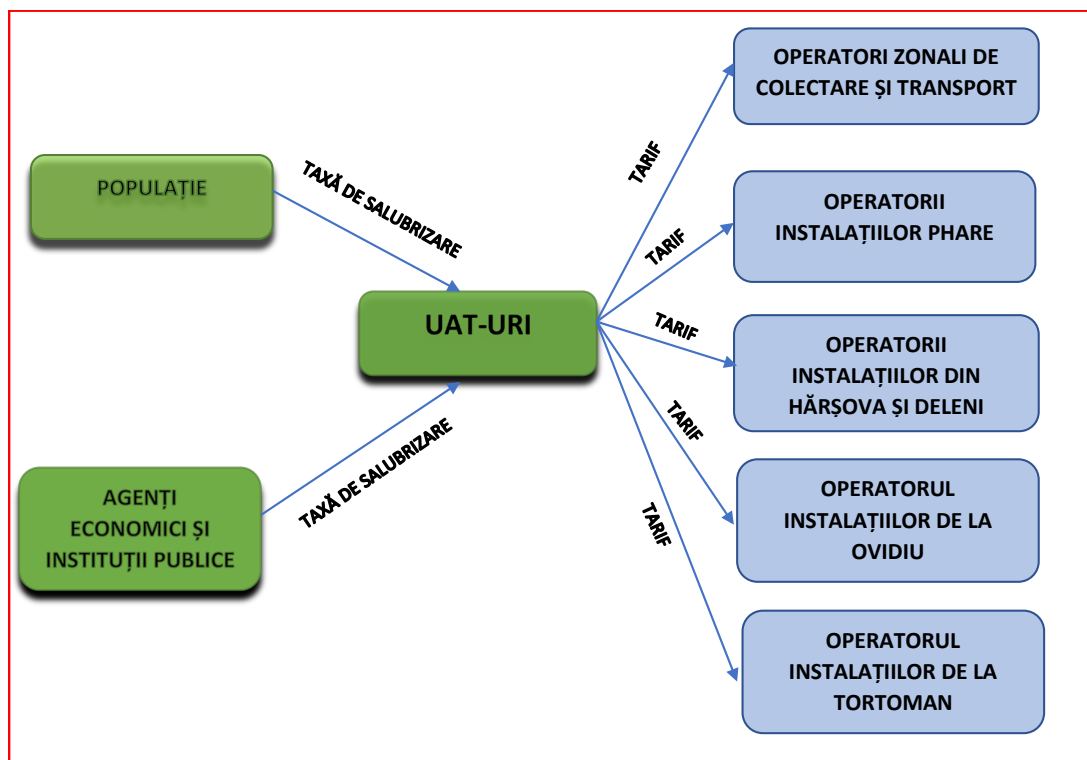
POPULAȚIE

TAXĂ DE SALUBRIZARE

AGENȚI ECONOMICI ȘI INSTITUȚII PUBLICE

TAXĂ DE SALUBRIZARE

UAT-URI

TARIF

OPERATORI ZONALI DE COLECTARE ȘI TRANSPORT

TARIF

OPERATORII INSTALAȚIILOR PHARE

TARIF

OPERATORII INSTALAȚIILOR DIN HÂRȘOVA ȘI DELENI

TARIF

OPERATORUL INSTALAȚIILOR DE LA OVIDIU

TARIF

OPERATORUL INSTALAȚIILOR DE LA TORTOMAN